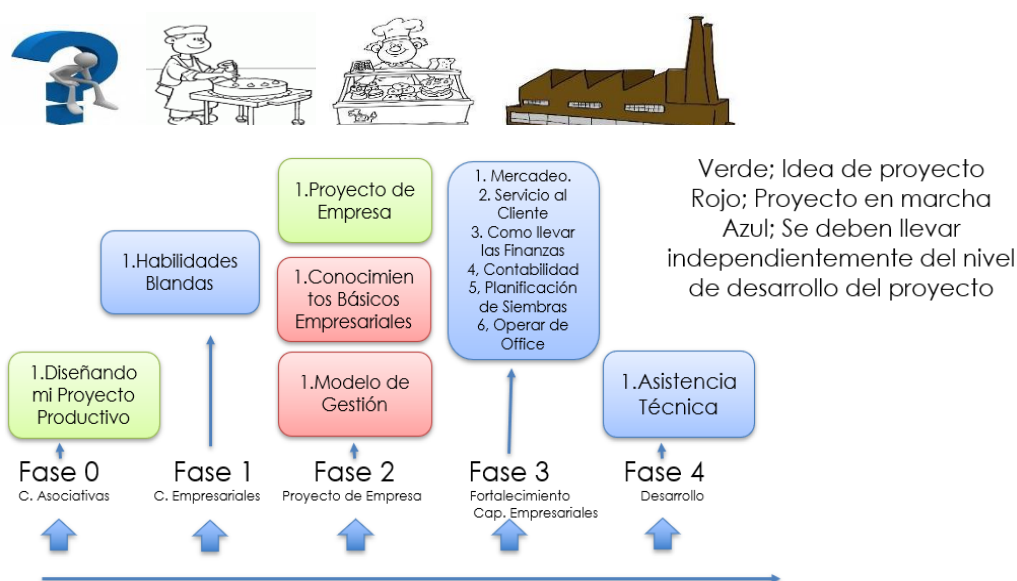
1.Diseñando mi Proyecto Productivo

Fase 0
C. Asociativas

1.Habilidades Blandas

Fase 1
C. Empresariales

1.Proyecto de Empresa

1.Conocimientos Básicos Empresariales

1.Modelo de Gestión

Fase 2
Proyecto de Empresa

1. Mercadeo.
2. Servicio al Cliente
3. Como llevar las Finanzas
4, Contabilidad
5, Planificación de Siembras
6, Operar de Office

Fase 3
Fortalecimiento Cap. Empresariales

1.Asistencia Técnica

Fase 4
Desarrollo

Verde; Idea de proyecto
Rojo; Proyecto en marcha
Azul; Se deben llevar independientemente del nivel de desarrollo del proyecto